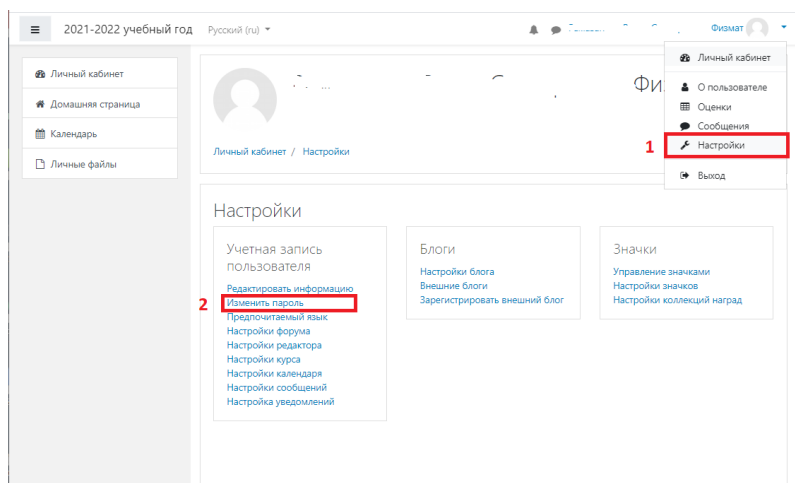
2021-2022 учебный год Русский (ru)

Физмат

Личный кабинет
О пользователе
Оценки
Сообщения
1
Настройки
Выход

Личный кабинет
Домашняя страница
Календарь
Личные файлы

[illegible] Фи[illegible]

Личный кабинет / Настройки

Настройки

Учетная запись пользователя
Редактировать информацию
2
Изменить пароль
Предпочитаемый язык
Настройки форума
Настройки редактора
Настройки курса
Настройки календаря
Настройки сообщений
Настройка уведомлений

Блоги
Настройки блога
Внешние блоги
Зарегистрировать внешний блог

Значки
Управление значками
Настройки значков
Настройки коллекций наград